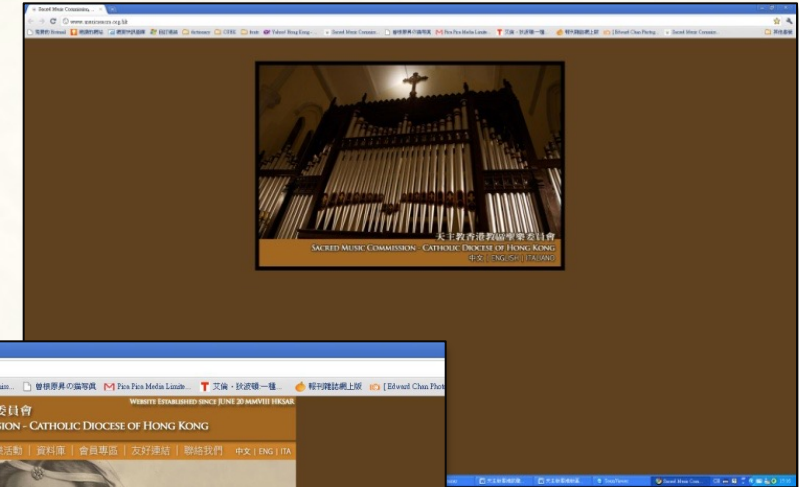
Sacred Music Commission
www.sacredmusic.org.hk

天主教香港教區聖樂委員會
SACRED MUSIC COMMISSION - CATHOLIC DIOCESE OF HONG KONG
中文 | ENGLISH | ITALIANO

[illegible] 曾根原界の編写真 Pico Pico Media Limite... 艾倫・狄波頓 一種... 報刊雜誌網上版 [ Edward Chan Phot

WEBSITE ESTABLISHED SINCE JUNE 20 MMVIII HKSAR
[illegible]委員會
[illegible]SION - CATHOLIC DIOCESE OF HONG KONG
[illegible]活動 | 資料庫 | 會員專區 | 友好連結 | 聯絡我們 中文 | ENG | ITA